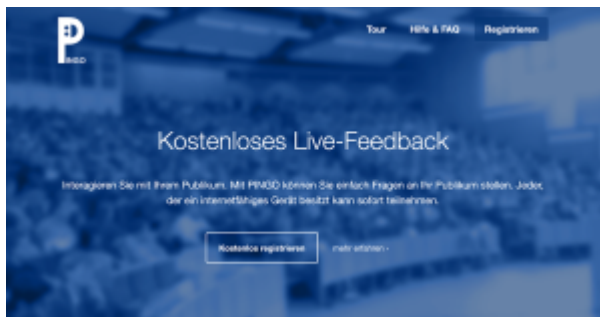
P
PINGO

Tour
Hilfe & FAQ
Registrieren

Kostenloses Live-Feedback

Interagieren Sie mit Ihrem Publikum. Mit PINGO können Sie einfach Fragen an Ihr Publikum stellen. Jeder, der ein internetfähiges Gerät besitzt kann sofort teilnehmen.

Kostenlos registrieren
mehr erfahren ›